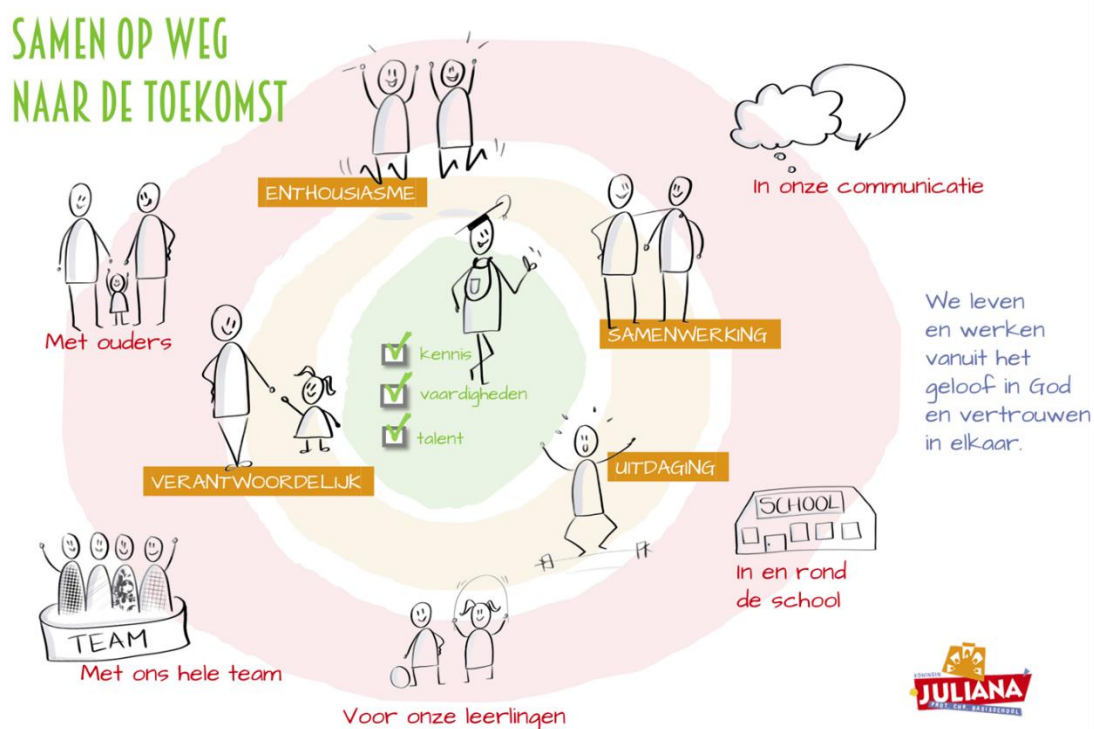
SAMEN OP WEG
NAAR DE TOEKOMST

ENTHOUSIASME

In onze communicatie

Met ouders

SAMENWERKING

kennis
vaardigheden
talent

We leven en werken vanuit het geloof in God en vertrouwen in elkaar.

VERANTWOORDELIJK

UITDAGING

SCHOOL

In en rond de school

TEAM

Met ons hele team

Voor onze leerlingen

KONINGIN JULIANA PROT. CHR. BASISSCHOOL